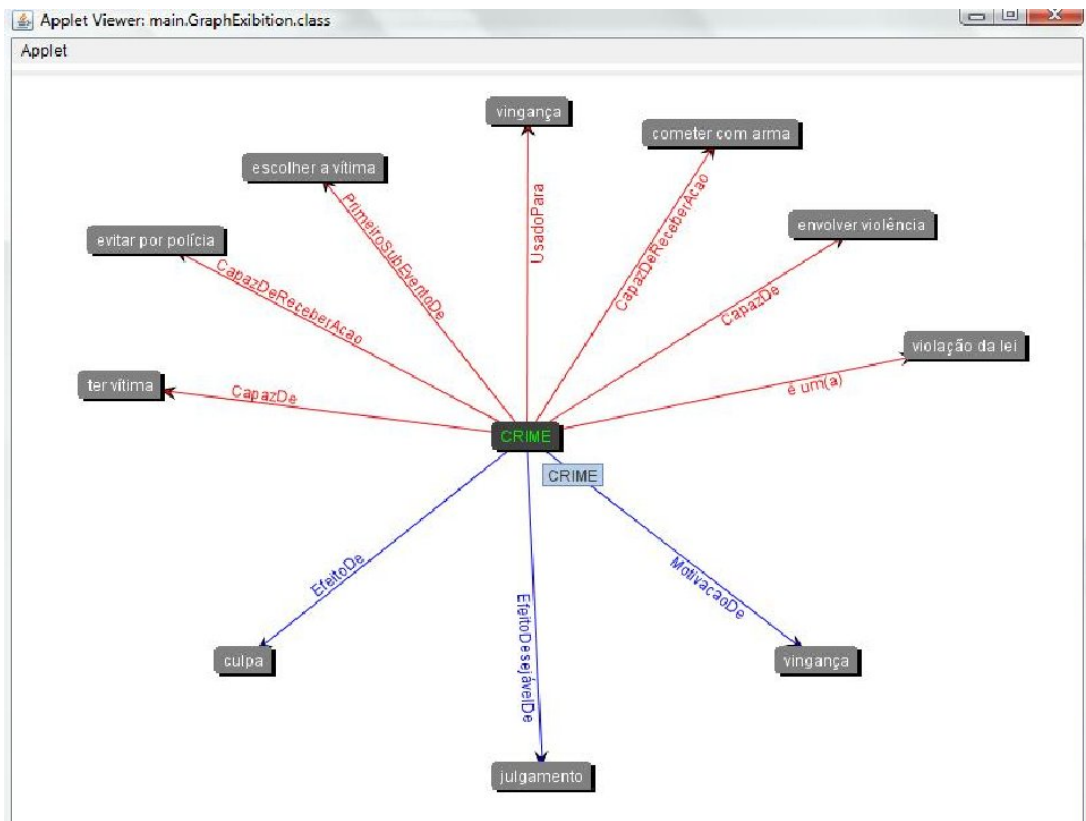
Applet Viewer: main.GraphExibition.class

Applet

vingança

cometer com arma

escolher a vítima

UsadoPara

CapazDeReceberAcao

PrimeiroSubEventoDe

envolver violência

evitar por polícia

CapazDe

CapazDeReceberAcao

violação da lei

é um(a)

ter vítima

CapazDe

CRIME

CRIME

EfeitoDe

EfeitoDesejávelDe

MotivacaoDe

culpa

vingança

julgamento